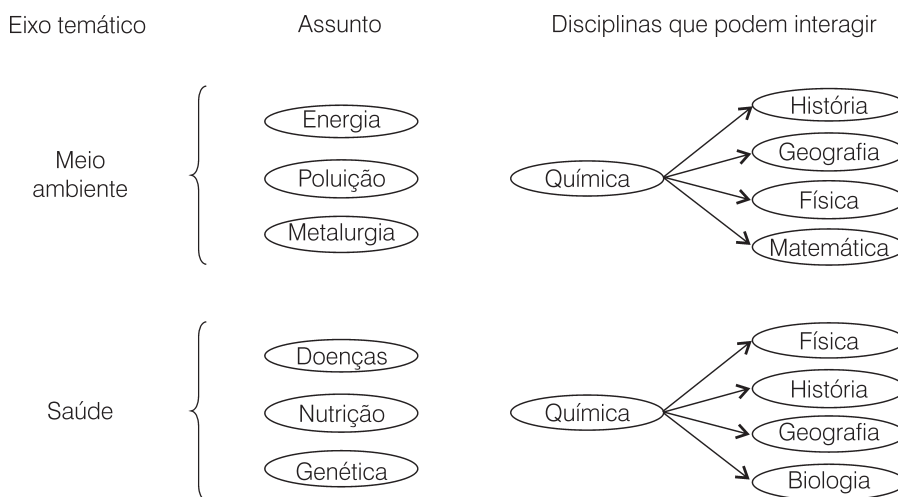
Eixo temático

Assunto

Disciplinas que podem interagir

Meio ambiente

Energia

Poluição

Metalurgia

Química

História

Geografia

Física

Matemática

Saúde

Doenças

Nutrição

Genética

Química

Física

História

Geografia

Biologia